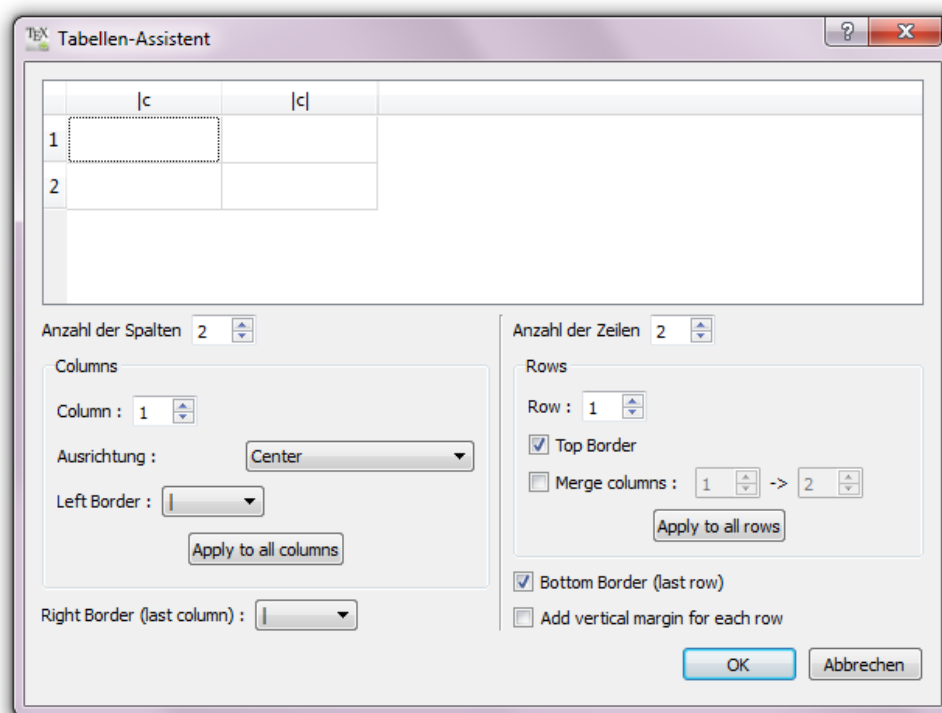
TeX Tabellen-Assistent

?

X

| | \|c | \|c\| |
|---|---|---|
| 1 | | |
| 2 | | |

Anzahl der Spalten 2

Columns

Column : 1

Ausrichtung : Center

Left Border : |

Apply to all columns

Right Border (last column) : |

Anzahl der Zeilen 2

Rows

Row : 1

Top Border

Merge columns : 1 -> 2

Apply to all rows

Bottom Border (last row)

Add vertical margin for each row

OK

Abbrechen